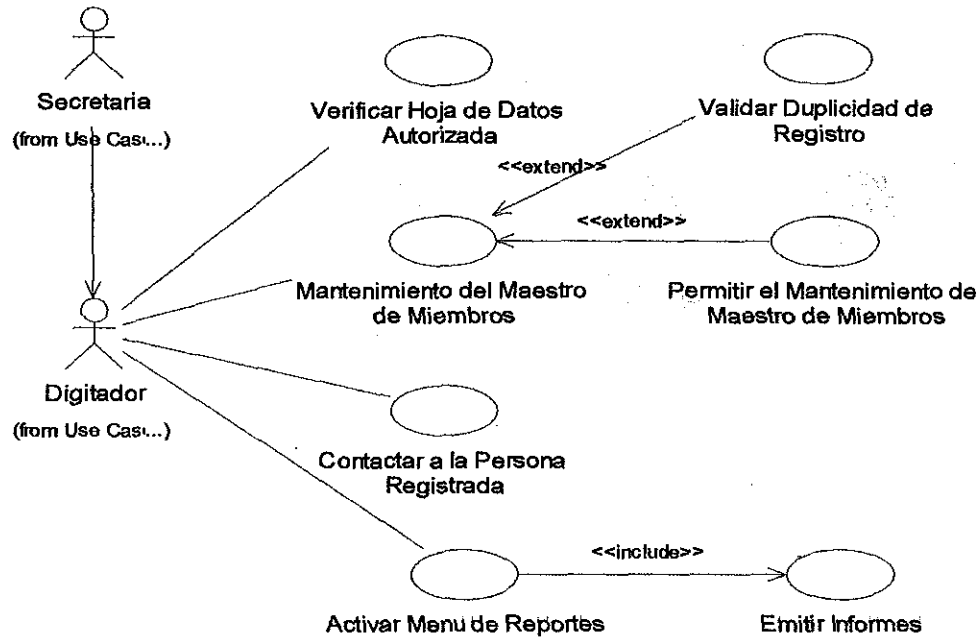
Secretaria
(from Use Cas...)

Verificar Hoja de Datos Autorizada

Validar Duplicidad de Registro

<<extend>>

<<extend>>

Mantenimiento del Maestro de Miembros

Permitir el Mantenimiento de Maestro de Miembros

Digitador
(from Use Cas...)

Contactar a la Persona Registrada

<<include>>

Activar Menu de Reportes

Emitir Informes